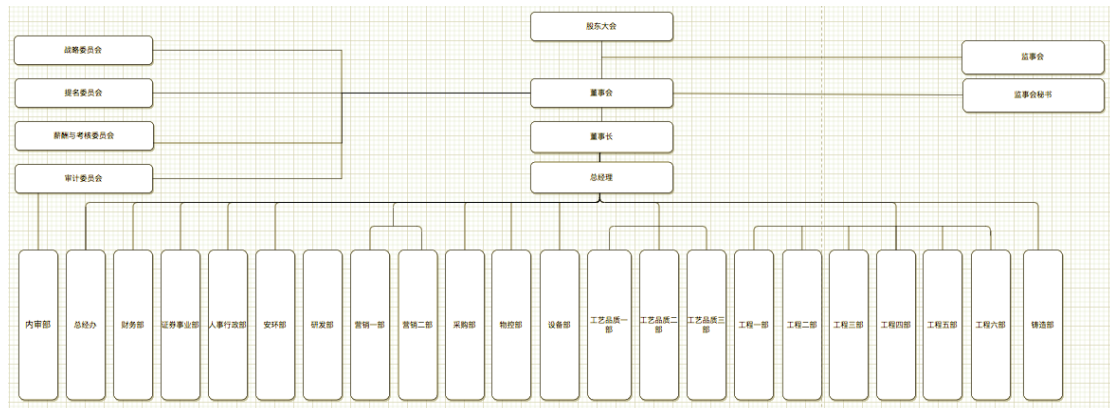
股东大会

战略委员会

监事会

提名委员会

董事会

监事会秘书

薪酬与考核委员会

董事长

审计委员会

总经理

内审部

总经办

财务部

证券事业部

人事行政部

安环部

研发部

营销一部

营销二部

采购部

物控部

设备部

工艺品质一部

工艺品质二部

工艺品质三部

工程一部

工程二部

工程三部

工程四部

工程五部

工程六部

铸造部